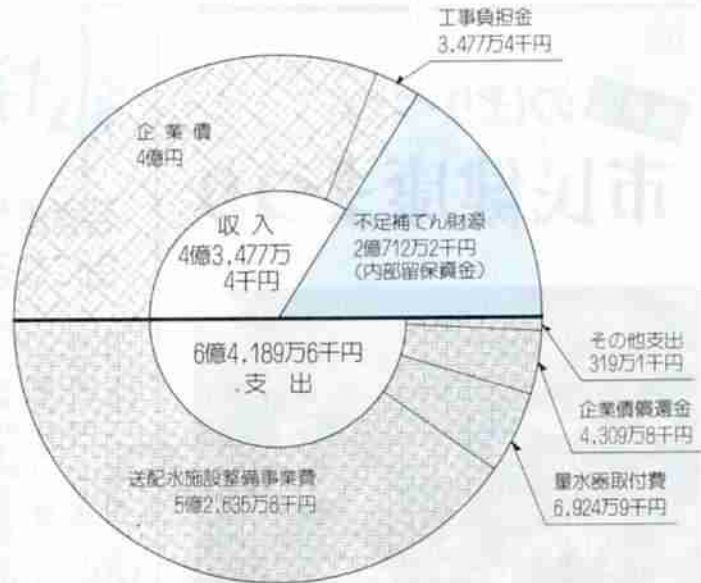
工事負担金
3,477万4千円

企業債
4億円

収入
4億3,477万
4千円

不足補てん財源
2億712万2千円
(内部留保資金)

6億4,189万6千円
支出

その他支出
319万1千円

企業債償還金
4,309万8千円

量水器取付費
6,924万9千円

送配水施設整備事業費
5億2,635万8千円